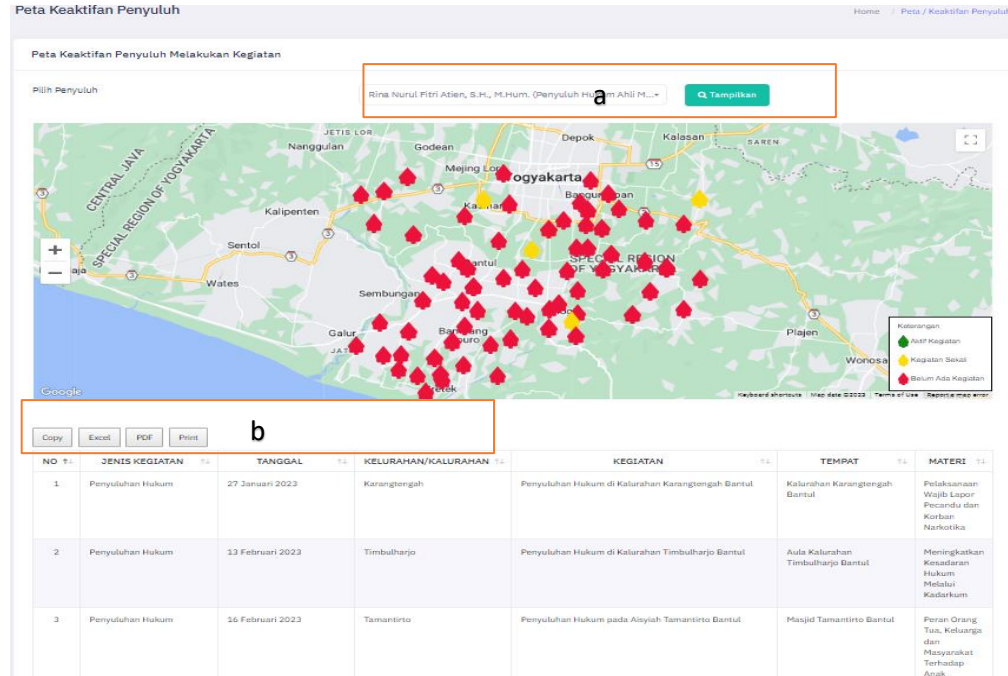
Peta Keaktifan Penyuluh

Home / Peta / Keaktifan Penyuluh

Peta Keaktifan Penyuluh Melakukan Kegiatan

Pilih Penyuluh

Rina Nurul Fitri Atien, S.H., M.Hum. (Penyuluh Hukum Ahli M...

a

Tampilkan

JETIS LOR
Nanggulan
Godean
Depok
Kalasan
SAREN
CENTRAL JAVA
SPECIAL REGION OF YOGYAKARTA
Mejing Lor
Yogyakarta
Banguntapan
Kalipenten
Kasihan
Sentol
Bantul
SPECIAL REGION OF YOGYAKARTA
Wates
Sembungan
Galur
Bambang
Plajen
Wonosa
Google

Keterangan
Aktif Kegiatan
Kegiatan Sekali
Belum Ada Kegiatan

Keyboard shortcuts Map data ©2023 Terms of Use Report a map error

Copy Excel PDF Print

b

| NO | JENIS KEGIATAN | TANGGAL | KELURAHAN/KALURAHAN | KEGIATAN | TEMPAT | MATERI |
|---|---|---|---|---|---|---|
| 1 | Penyuluhan Hukum | 27 Januari 2023 | Karangtengah | Penyuluhan Hukum di Kalurahan Karangtengah Bantul | Kalurahan Karangtengah Bantul | Pelaksanaan Wajib Lapor Pecandu dan Korban Narkotika |
| 2 | Penyuluhan Hukum | 13 Februari 2023 | Timbulharjo | Penyuluhan Hukum di Kalurahan Timbulharjo Bantul | Aula Kalurahan Timbulharjo Bantul | Meningkatkan Kesadaran Hukum Melalui Kadarkum |
| 3 | Penyuluhan Hukum | 16 Februari 2023 | Tamantirto | Penyuluhan Hukum pada Aisyiah Tamantirto Bantul | Masjid Tamantirto Bantul | Peran Orang Tua, Keluarga dan Masyarakat Terhadap Anak |